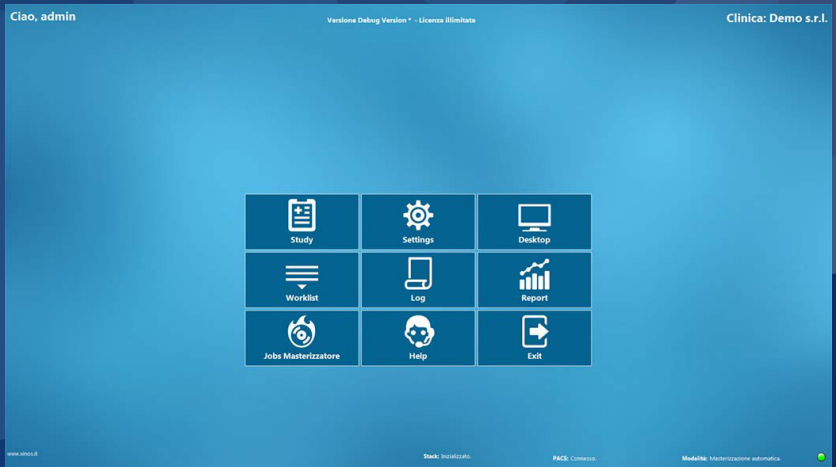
Ciao, admin

Versione Debug Version * - Licenza illimitata

Clinica: Demo s.r.l.

Study

Settings

Desktop

Worklist

Log

Report

Jobs Masterizzatore

Help

Exit

www.xinos.it

Stack: Inizializzato.

PACS: Connesso.

Modalità: Masterizzazione automatica.